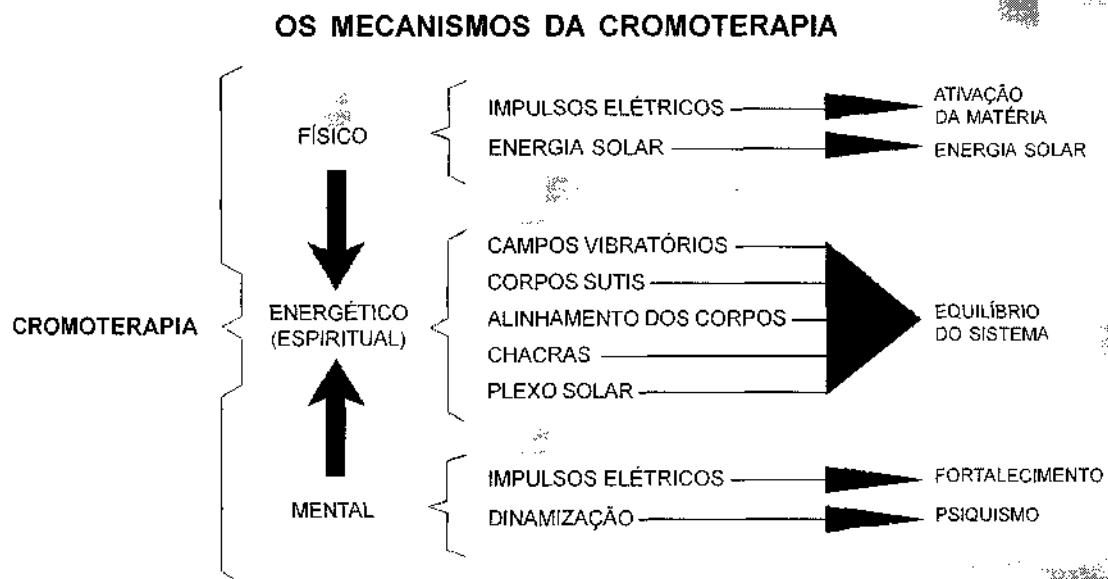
OS MECANISMOS DA CROMOTERAPIA

CROMOTERAPIA

FÍSICO

IMPULSOS ELÉTRICOS

ATIVAÇÃO DA MATÉRIA

ENERGIA SOLAR

ENERGIA SOLAR

ENERGÉTICO (ESPIRITUAL)

CAMPOS VIBRATÓRIOS

CORPOS SUTIS

ALINHAMENTO DOS CORPOS

CHACRAS

PLEXO SOLAR

EQUILÍBRIO DO SISTEMA

MENTAL

IMPULSOS ELÉTRICOS

FORTALECIMENTO

DINAMIZAÇÃO

PSIQUISMO